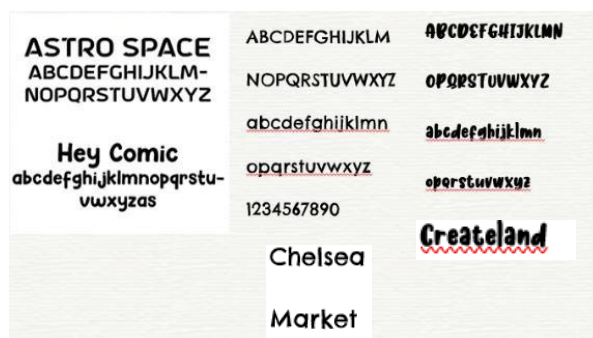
ASTRO SPACE
ABCDEFGHIJKLM-
NOPQRSTUVWXYZ

Hey Comic
abcdefghijklmnopqrstu-
vwxyzas

ABCDEFGHIJKLM

NOPQRSTUVWXYZ

abcdefghijklmn

opqrstuvwxyz

1234567890

Chelsea

Market

ABCDEFGHIJKLMN

OPQRSTUVWXYZ

abcdefghijklmn

opqrstuvwxyz

Createland